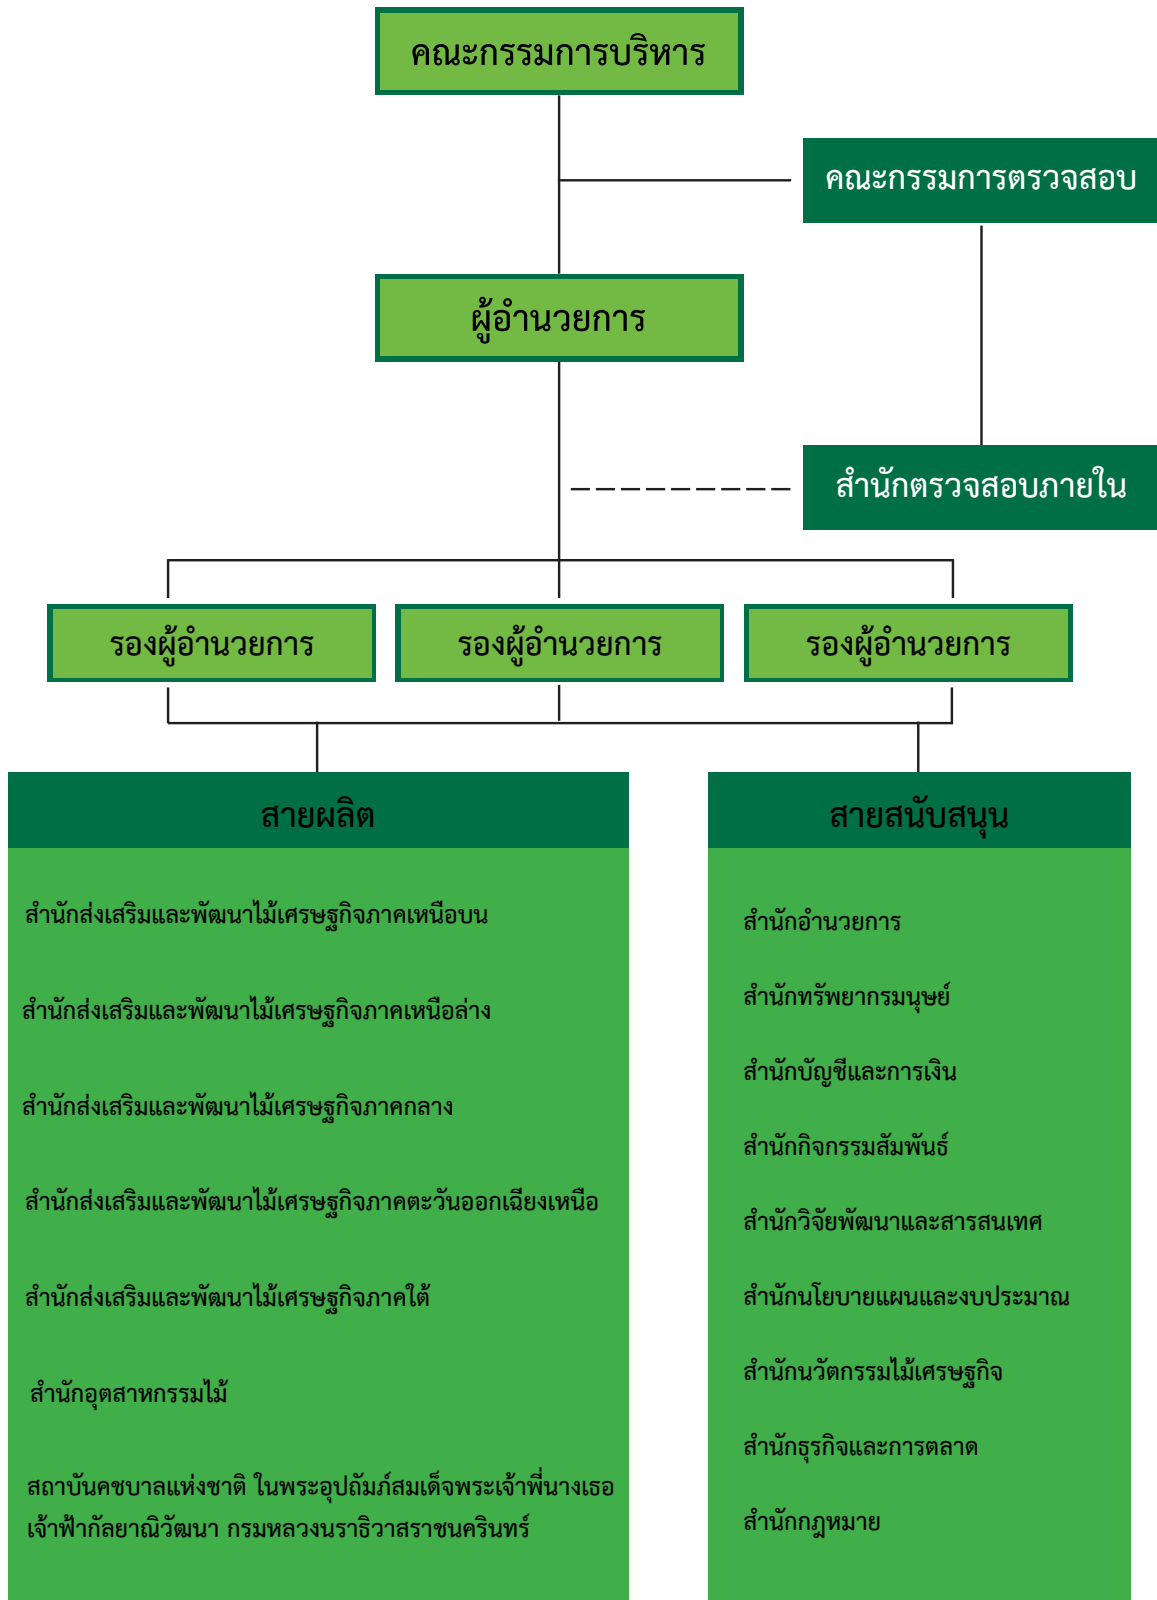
คณะกรรมการบริหาร

คณะกรรมการตรวจสอบ

ผู้อำนวยการ

สำนักตรวจสอบภายใน

รองผู้อำนวยการ

รองผู้อำนวยการ

รองผู้อำนวยการ

สายผลิต

สำนักส่งเสริมและพัฒนาไม้เศรษฐกิจภาคเหนือบน

สำนักส่งเสริมและพัฒนาไม้เศรษฐกิจภาคเหนือล่าง

สำนักส่งเสริมและพัฒนาไม้เศรษฐกิจภาคกลาง

สำนักส่งเสริมและพัฒนาไม้เศรษฐกิจภาคตะวันออกเฉียงเหนือ

สำนักส่งเสริมและพัฒนาไม้เศรษฐกิจภาคใต้

สำนักอุตสาหกรรมไม้

สถาบันคชบาลแห่งชาติ ในพระอุปถัมภ์สมเด็จพระเจ้าพี่นางเธอ เจ้าฟ้ากัลยาณิวัฒนา กรมหลวงนราธิวาสราชนครินทร์

สายสนับสนุน

สำนักอำนวยการ

สำนักทรัพยากรมนุษย์

สำนักบัญชีและการเงิน

สำนักกิจกรรมสัมพันธ์

สำนักวิจัยพัฒนาและสารสนเทศ

สำนักนโยบายแผนและงบประมาณ

สำนักนวัตกรรมไม้เศรษฐกิจ

สำนักธุรกิจและการตลาด

สำนักกฎหมาย